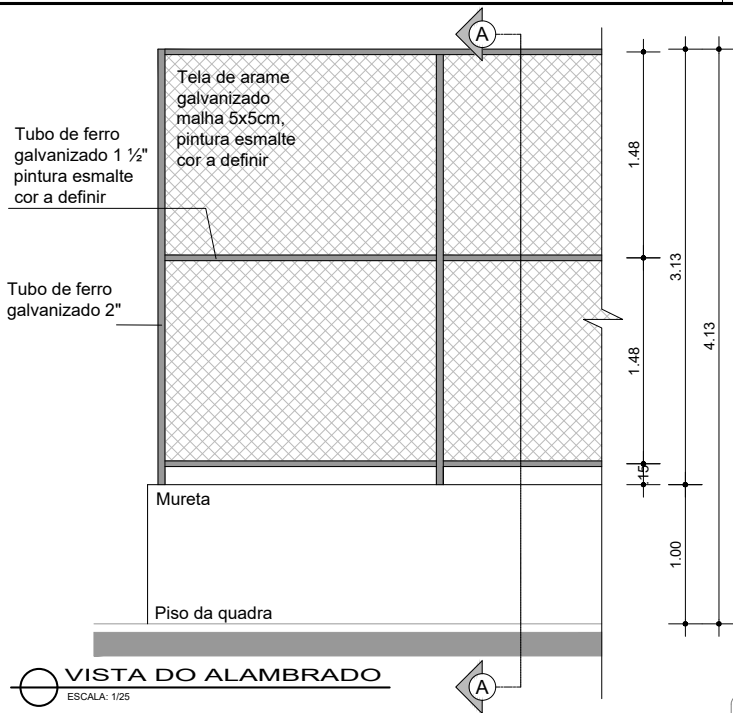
A

Tela de arame galvanizado malha 5x5cm, pintura esmalte cor a definir

Tubo de ferro galvanizado 1 ½" pintura esmalte cor a definir

Tubo de ferro galvanizado 2"

1.48

3.13

4.13

1.48

.15

Mureta

1.00

Piso da quadra

VISTA DO ALAMBRADO
ESCALA: 1/25

A